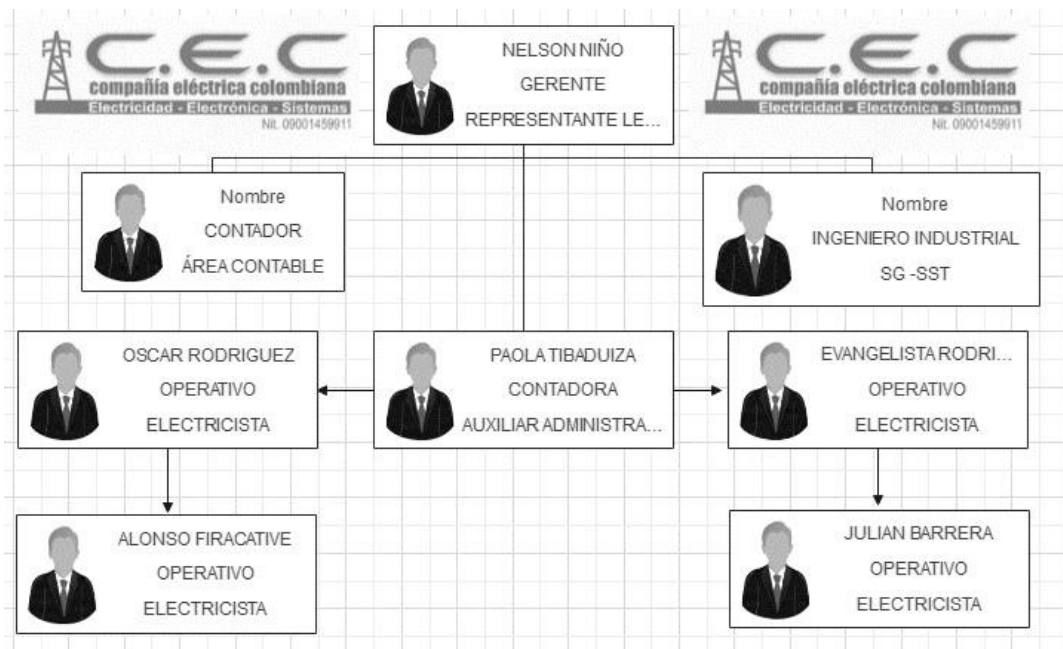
C.E.C
compañía eléctrica colombiana
Electricidad - Electrónica - Sistemas
Nit. 09001459911

NELSON NIÑO
GERENTE
REPRESENTANTE LE...

C.E.C
compañía eléctrica colombiana
Electricidad - Electrónica - Sistemas
Nit. 09001459911

Nombre
CONTADOR
ÁREA CONTABLE

Nombre
INGENIERO INDUSTRIAL
SG -SST

OSCAR RODRIGUEZ
OPERATIVO
ELECTRICISTA

PAOLA TIBADUIZA
CONTADORA
AUXILIAR ADMINISTRA...

EVANGELISTA RODRI...
OPERATIVO
ELECTRICISTA

ALONSO FIRACATIVE
OPERATIVO
ELECTRICISTA

JULIAN BARRERA
OPERATIVO
ELECTRICISTA